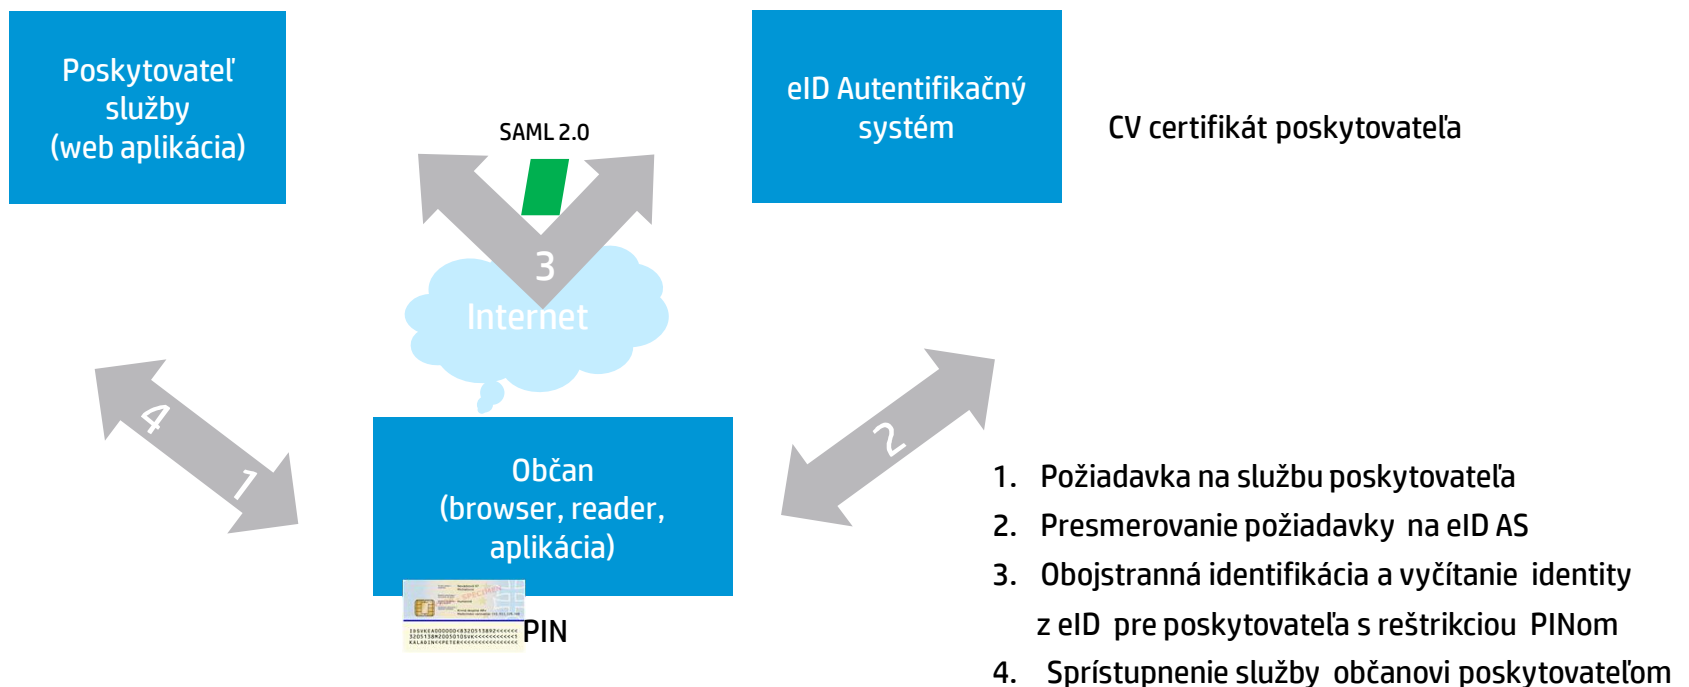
Poskytovateľ služby (web aplikácia)

SAML 2.0

eID Autentifikačný systém

CV certifikát poskytovateľa

3

Internet

4

1

2

Občan (browser, reader, aplikácia)

PIN

1. Požiadavka na službu poskytovateľa
2. Presmerovanie požiadavky na eID AS
3. Obojstranná identifikácia a vyčítanie identity z eID pre poskytovateľa s reštrikciou PINom
4. Sprístupnenie služby občanovi poskytovateľom